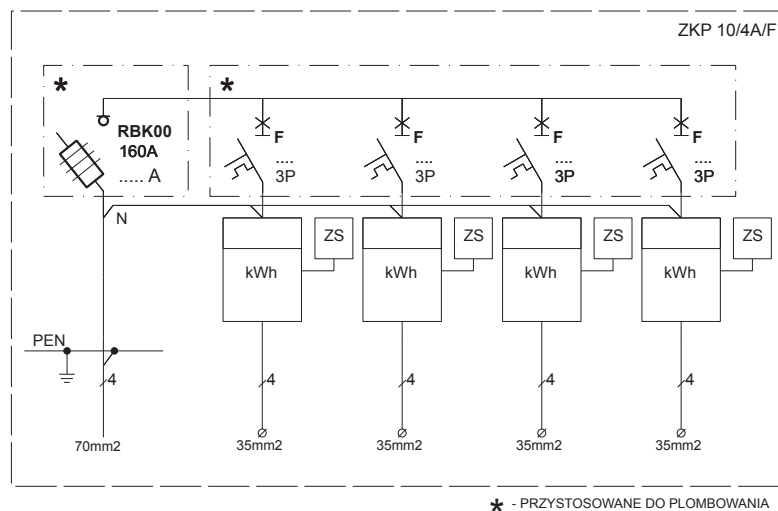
ZKP 10/4A/F

*

*

RBK00
160A
..... A

F
....
3P

F
....
3P

F
....
3P

F
....
3P

N

kWh ZS

kWh ZS

kWh ZS

kWh ZS

PEN

4

4

4

4

4

70mm2

⌀
35mm2

⌀
35mm2

⌀
35mm2

⌀
35mm2

* - PRZYSTOSOWANE DO PLOMBOWANIA